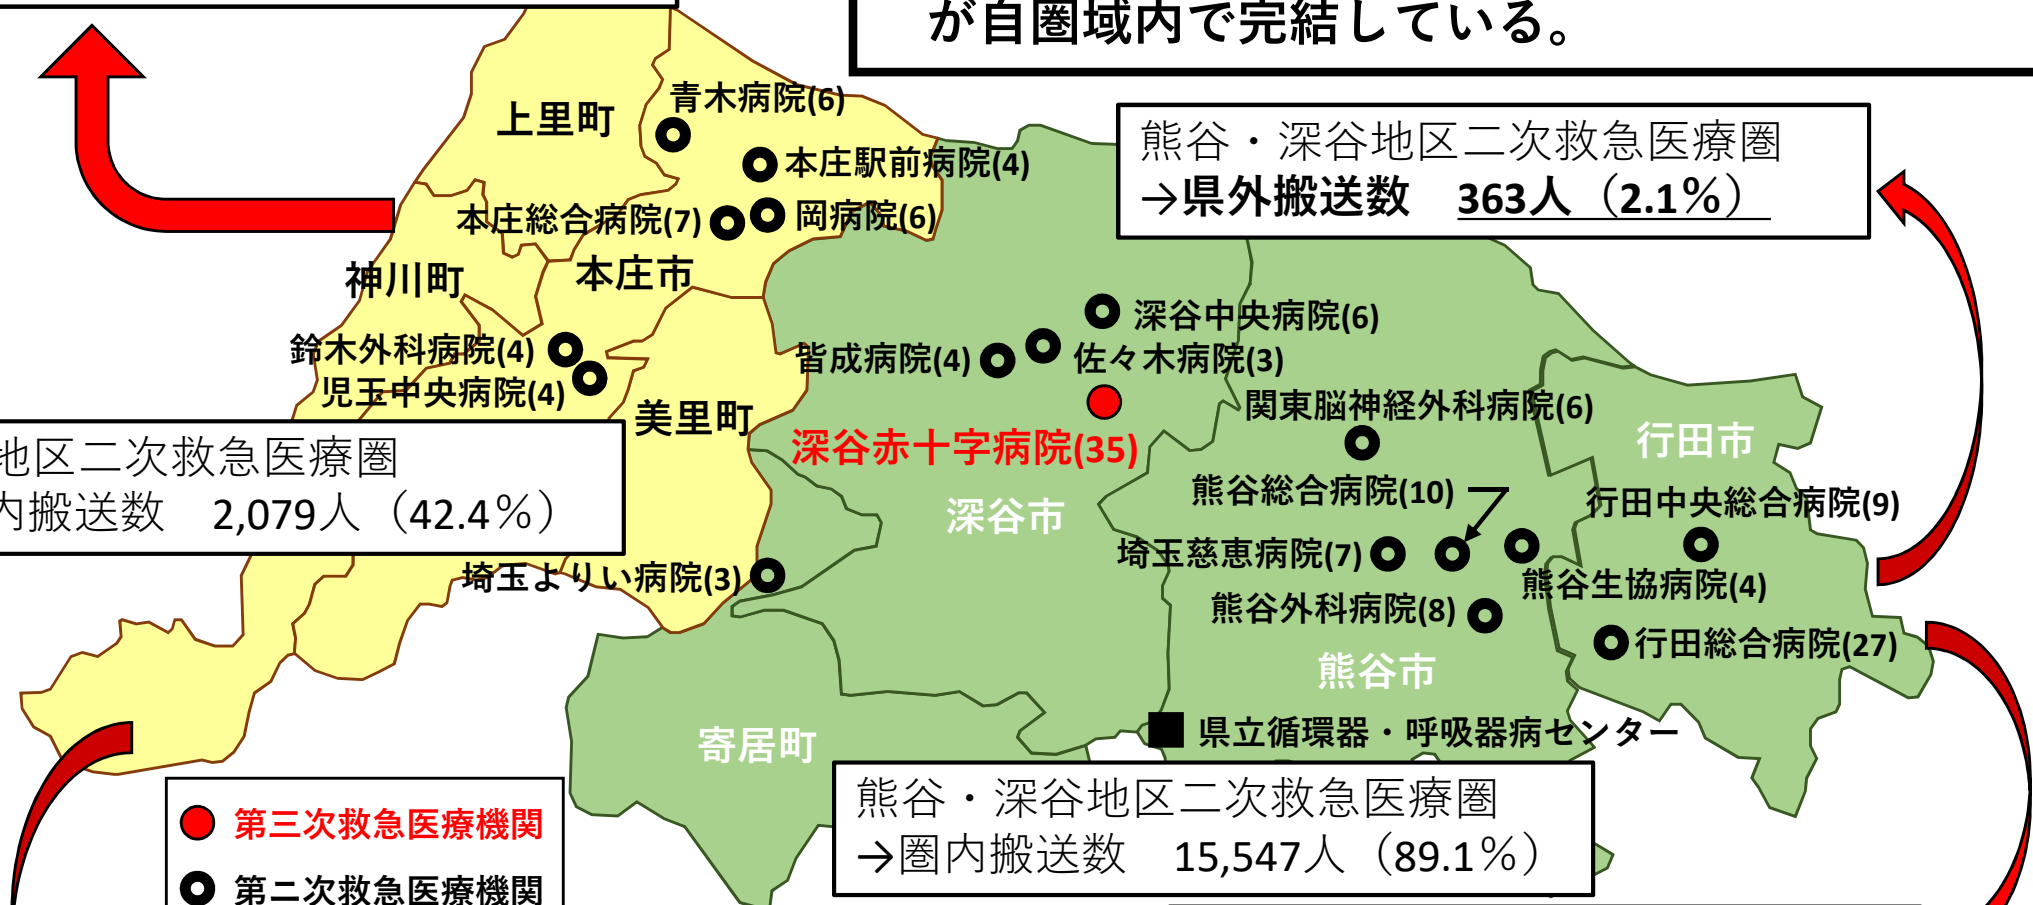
が自圏域内で完結している。

熊谷・深谷地区二次救急医療圏
→県外搬送数　363人（2.1%）

上里町
青木病院(6)
本庄駅前病院(4)
本庄総合病院(7)
岡病院(6)
神川町
本庄市
鈴木外科病院(4)
児玉中央病院(4)
美里町
深谷中央病院(6)
皆成病院(4)
佐々木病院(3)
関東脳神経外科病院(6)
深谷赤十字病院(35)
行田市
深谷市
熊谷総合病院(10)
行田中央総合病院(9)
埼玉慈恵病院(7)
熊谷生協病院(4)
熊谷外科病院(8)
行田総合病院(27)
熊谷市
埼玉よりい病院(3)
県立循環器・呼吸器病センター
寄居町

地区二次救急医療圏
内搬送数　2,079人（42.4%）

熊谷・深谷地区二次救急医療圏
→圏内搬送数　15,547人（89.1%）

第三次救急医療機関
第二次救急医療機関